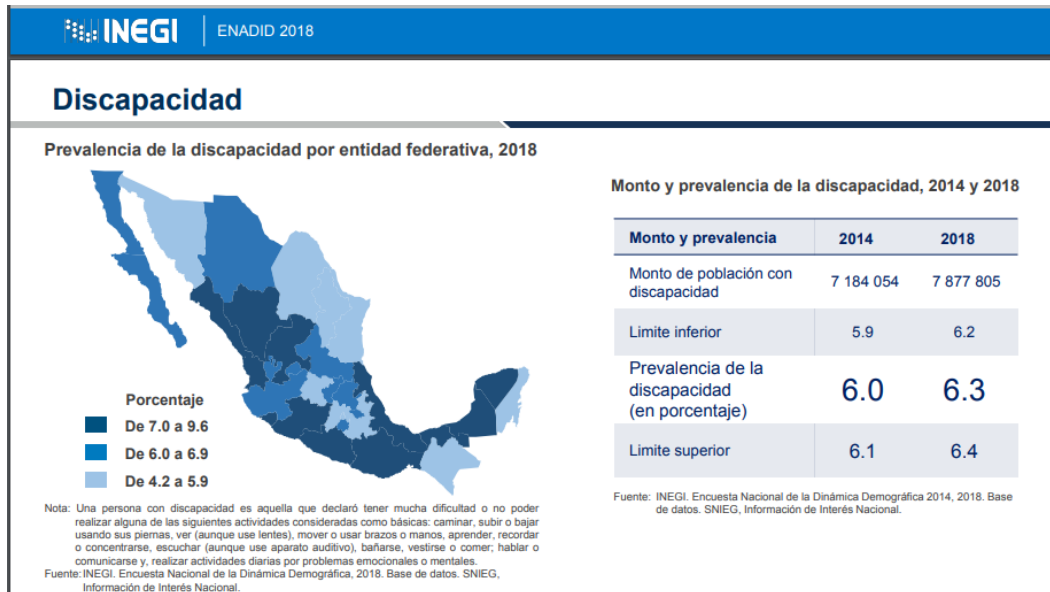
INEGI | ENADID 2018

Discapacidad

Prevalencia de la discapacidad por entidad federativa, 2018

Porcentaje
De 7.0 a 9.6
De 6.0 a 6.9
De 4.2 a 5.9

Nota: Una persona con discapacidad es aquella que declaró tener mucha dificultad o no poder realizar alguna de las siguientes actividades consideradas como básicas: caminar, subir o bajar usando sus piernas, ver (aunque use lentes), mover o usar brazos o manos, aprender, recordar o concentrarse, escuchar (aunque use aparato auditivo), bañarse, vestirse o comer; hablar o comunicarse y, realizar actividades diarias por problemas emocionales o mentales.
Fuente: INEGI. Encuesta Nacional de la Dinámica Demográfica, 2018. Base de datos. SNIEG, Información de Interés Nacional.

Monto y prevalencia de la discapacidad, 2014 y 2018

| Monto y prevalencia | 2014 | 2018 |
|---|---|---|
| Monto de población con discapacidad | 7 184 054 | 7 877 805 |
| Limite inferior | 5.9 | 6.2 |
| Prevalencia de la discapacidad (en porcentaje) | 6.0 | 6.3 |
| Limite superior | 6.1 | 6.4 |

Fuente: INEGI. Encuesta Nacional de la Dinámica Demográfica 2014, 2018. Base de datos. SNIEG, Información de Interés Nacional.